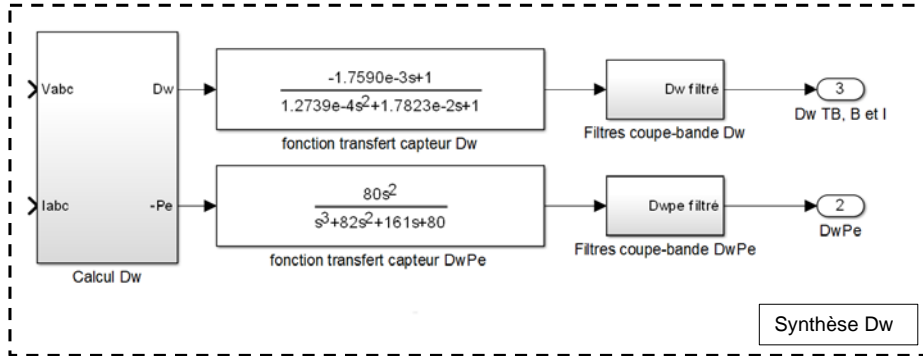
Vabc

Iabc

Dw

-Pe

Calcul Dw

$\frac{-1.7590e-3s+1}{1.2739e-4s^2+1.7823e-2s+1}$

fonction transfert capteur Dw

$\frac{80s^2}{s^3+82s^2+161s+80}$

fonction transfert capteur DwPe

Dw filtré

Filtres coupe-bande Dw

Dwpe filtré

Filtres coupe-bande DwPe

3

Dw TB, B et I

2

DwPe

Synthèse Dw